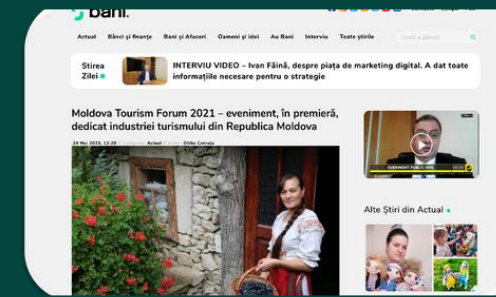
bani.

Actual Bănci și finanțe Bani și Afaceri Oameni și idei Au Bani Interviu Toate știrile

Stirea Zilei

INTERVIU VIDEO – Ivan Făină, despre piața de marketing digital. A dat toate informațiile necesare pentru o strategie

Moldova Tourism Forum 2021 – eveniment, în premieră, dedicat industriei turismului din Republica Moldova

24 Mar 2021, 13:29 Actual Otilia Coțruța

Alte Știri din Actual